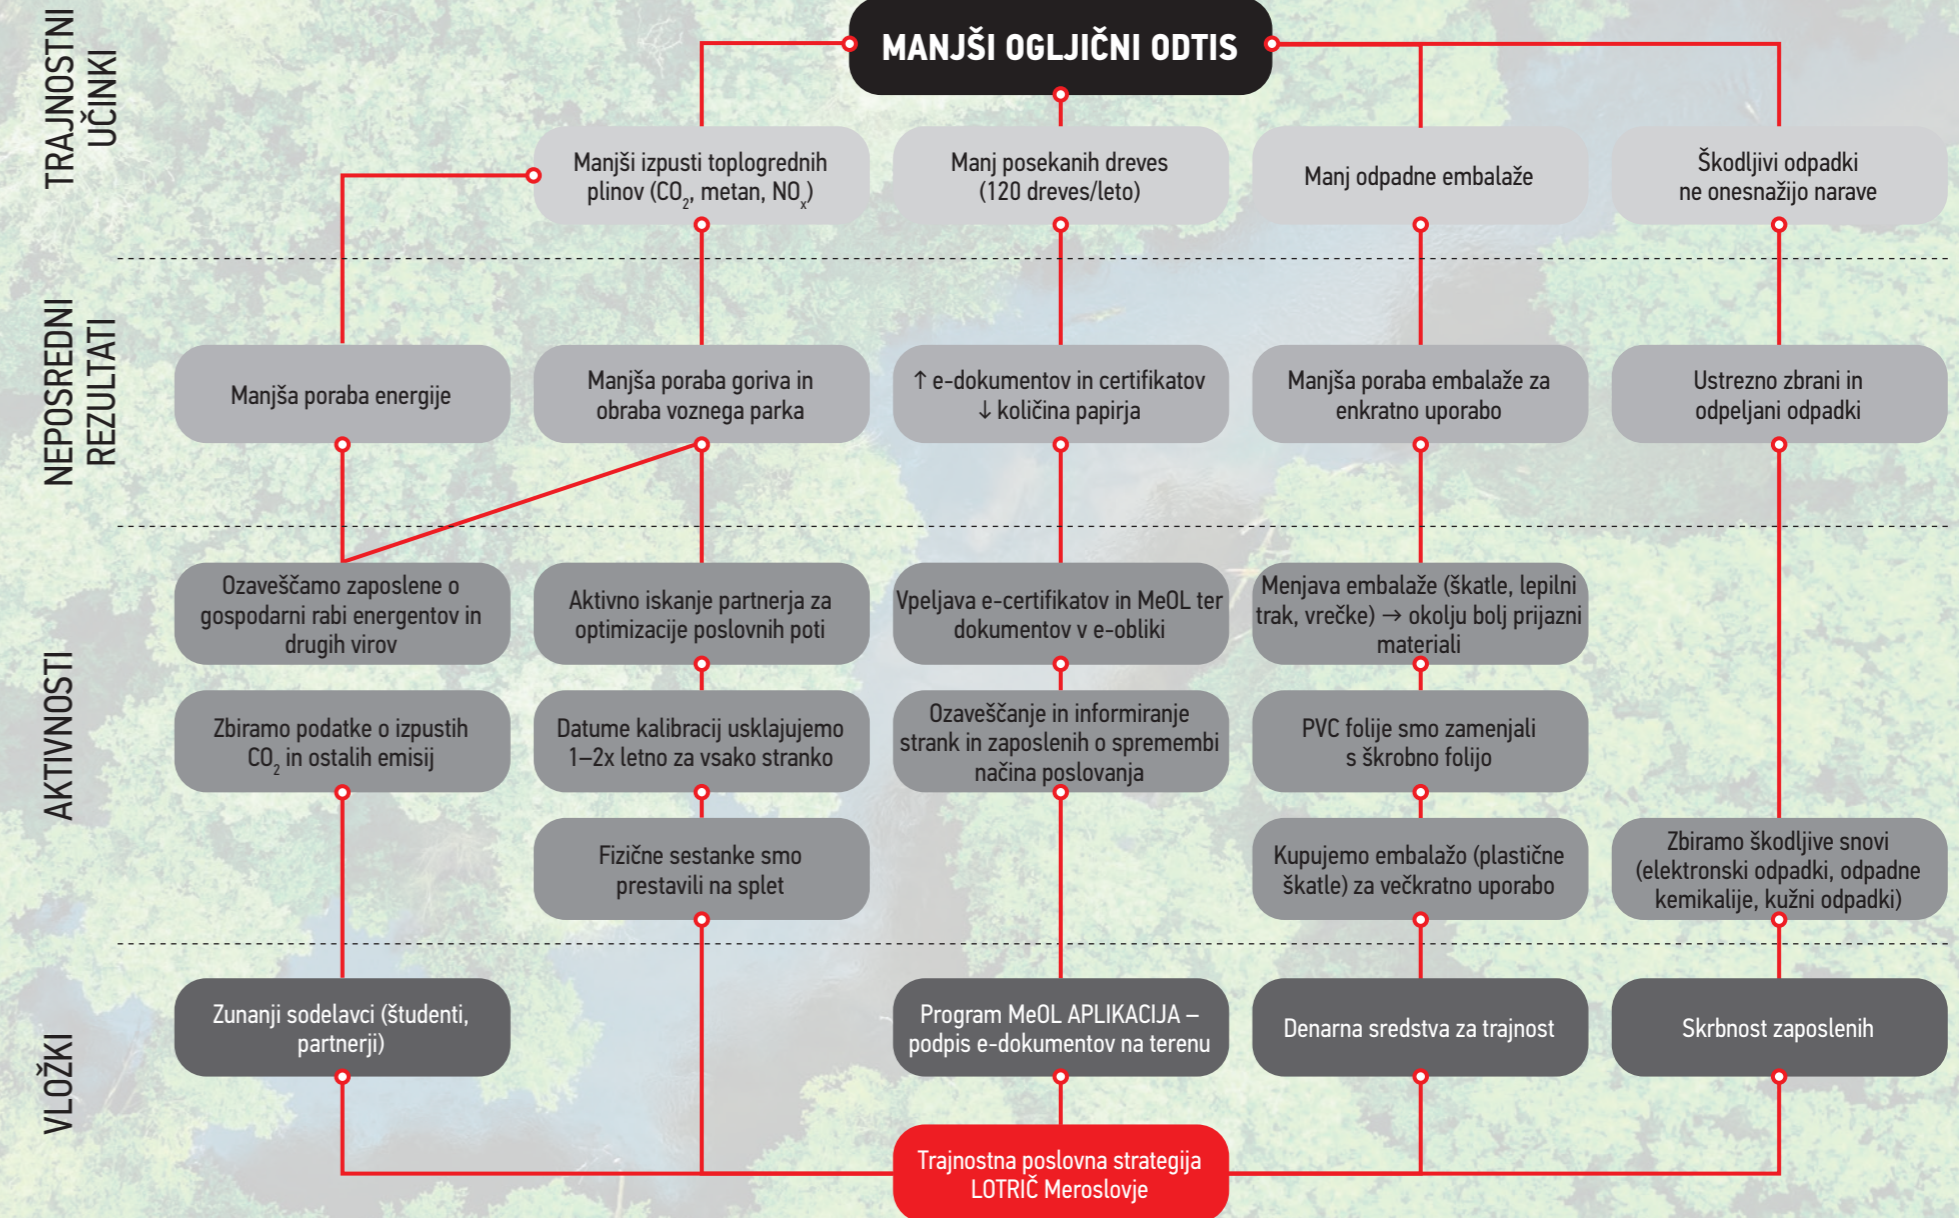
TRAJNOSTNI UČINKI

MANJŠI OGLJIČNI ODTIS

Manjši izpusti toplogrednih plinov ($CO_2$, metan, $NO_x$)

Manj posekanih dreves (120 dreves/leto)

Manj odpadne embalaže

Škodljivi odpadki ne onesnažijo narave

NEPOSREDNI REZULTATI

Manjša poraba energije

Manjša poraba goriva in obraba voznega parka

↑ e-dokumentov in certifikatov ↓ količina papirja

Manjša poraba embalaže za enkratno uporabo

Ustrezno zbrani in odpeljani odpadki

AKTIVNOSTI

Ozaveščamo zaposlene o gospodarni rabi energentov in drugih virov

Aktivno iskanje partnerja za optimizacije poslovnih poti

Vpeljava e-certifikatov in MeOL ter dokumentov v e-obliki

Menjava embalaže (škatle, lepilni trak, vrečke) → okolju bolj prijazni materiali

Zbiramo podatke o izpustih $CO_2$ in ostalih emisij

Datume kalibracij usklajujemo 1–2x letno za vsako stranko

Ozaveščanje in informiranje strank in zaposlenih o spremembi načina poslovanja

PVC folije smo zamenjali s škrobno folijo

Fizične sestanke smo prestavili na splet

Kupujemo embalažo (plastične škatle) za večkratno uporabo

Zbiramo škodljive snovi (elektronski odpadki, odpadne kemikalije, kužni odpadki)

VLOŽKI

Zunanji sodelavci (študenti, partnerji)

Program MeOL APLIKACIJA – podpis e-dokumentov na terenu

Denarna sredstva za trajnost

Skrbnost zaposlenih

Trajnostna poslovna strategija LOTRIČ Meroslovje